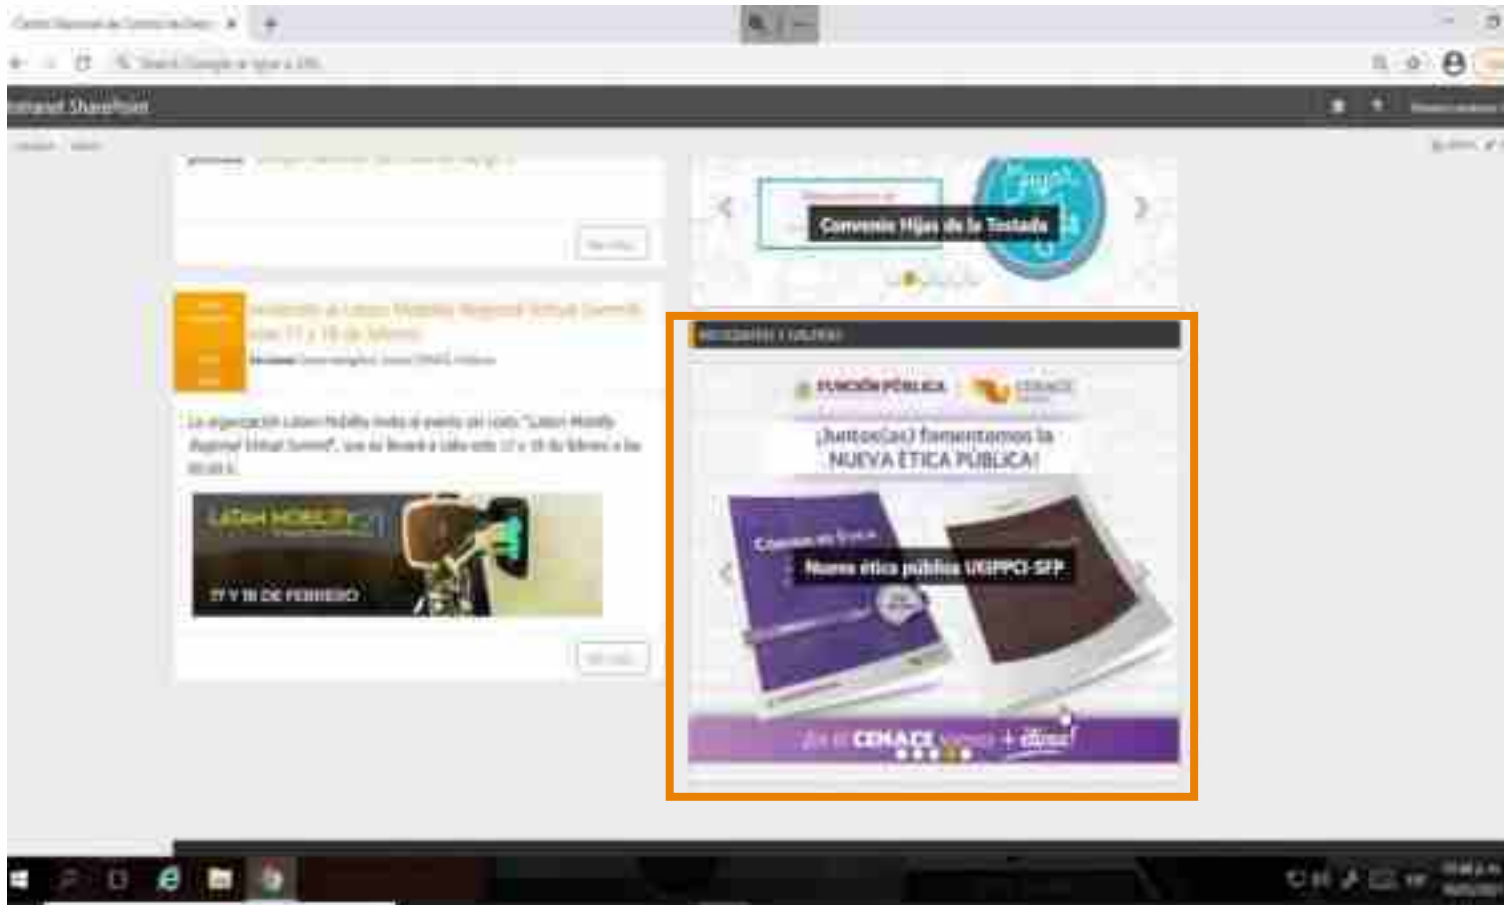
Intranet SharePoint

Convenio Hijas de la Tostada

FUNCIÓN PÚBLICA

CENACE

¡Juntos(as) fomentamos la NUEVA ÉTICA PÚBLICA!

Comité de Ética

Nueva ética pública UIGPPCI-SFP

¡En el CENACE somos + éticos!

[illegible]

La organización Latam Mobility invita al evento en vivo "Latam Mobility Regional Virtual Summit", que se llevará a cabo este 17 y 18 de febrero a las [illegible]

LATAM MOBILITY

17 Y 18 DE FEBRERO